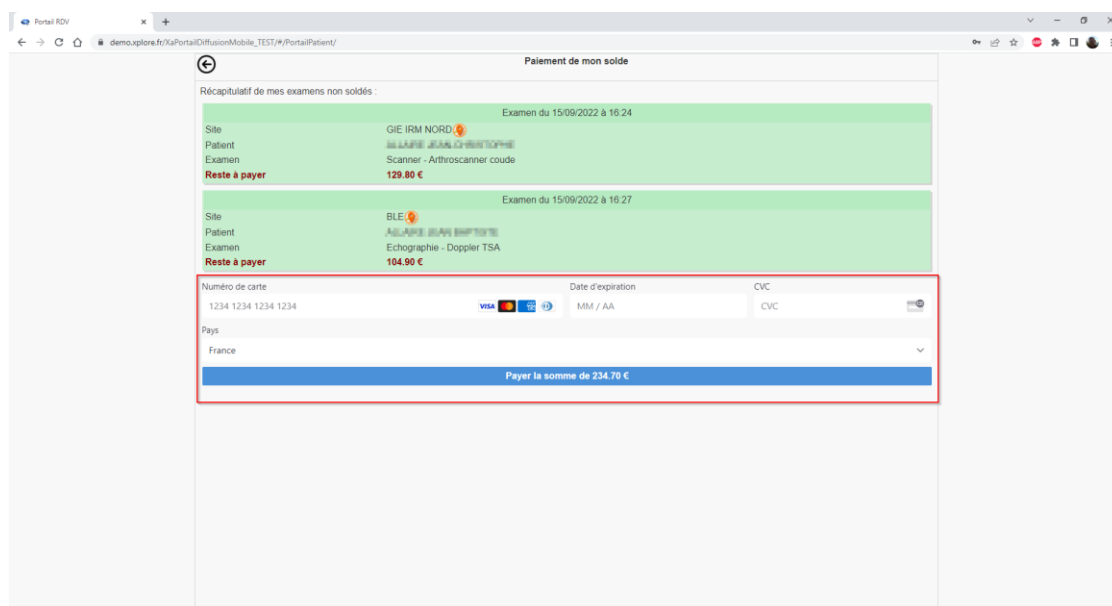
Portail RDV
demo.xplore.fr/XaPortailDiffusionMobile_TEST/#/PortailPatient/

Paiement de mon solde

Récapitulatif de mes examens non soldés :

Examen du 15/09/2022 à 16:24

| | |
|---|---|
| Site | GIE IRM NORD |
| Patient | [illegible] |
| Examen | Scanner - Arthroscanner coude |
| Reste à payer | 129.80 € |

Examen du 15/09/2022 à 16:27

| | |
|---|---|
| Site | BLE |
| Patient | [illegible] |
| Examen | Echographie - Doppler TSA |
| Reste à payer | 104.90 € |

Numéro de carte
1234 1234 1234 1234
VISA

Date d'expiration
MM / AA

CVC
CVC

Pays
France

Payer la somme de 234.70 €